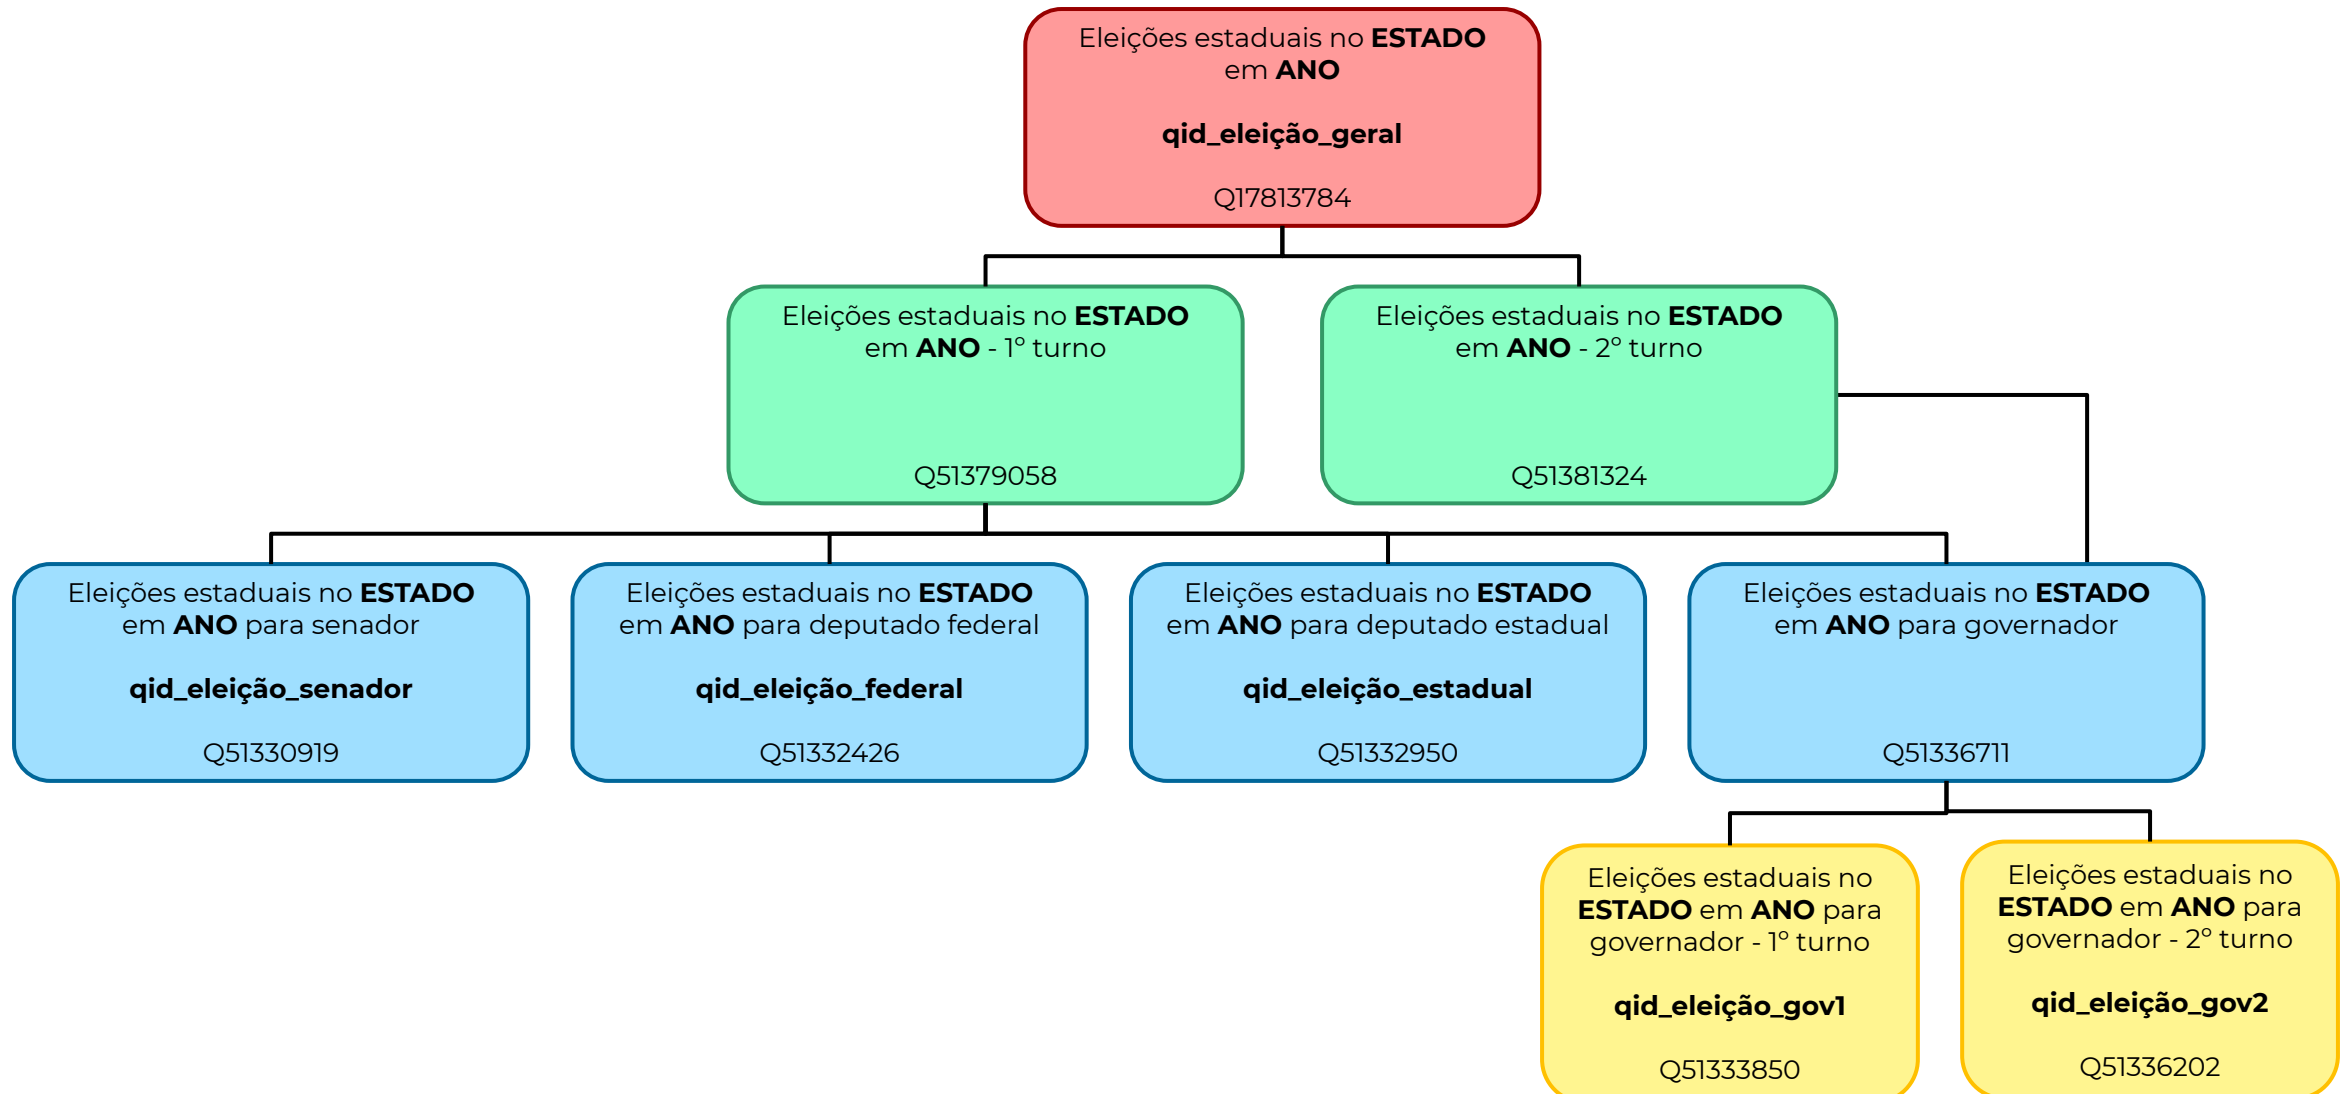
Eleições estaduais no **ESTADO** em **ANO**

**qid_eleição_geral**

Q17813784

Eleições estaduais no **ESTADO** em **ANO** - 1º turno

Q51379058

Eleições estaduais no **ESTADO** em **ANO** - 2º turno

Q51381324

Eleições estaduais no **ESTADO** em **ANO** para senador

**qid_eleição_senador**

Q51330919

Eleições estaduais no **ESTADO** em **ANO** para deputado federal

**qid_eleição_federal**

Q51332426

Eleições estaduais no **ESTADO** em **ANO** para deputado estadual

**qid_eleição_estadual**

Q51332950

Eleições estaduais no **ESTADO** em **ANO** para governador

Q51336711

Eleições estaduais no **ESTADO** em **ANO** para governador - 1º turno

**qid_eleição_gov1**

Q51333850

Eleições estaduais no **ESTADO** em **ANO** para governador - 2º turno

**qid_eleição_gov2**

Q51336202